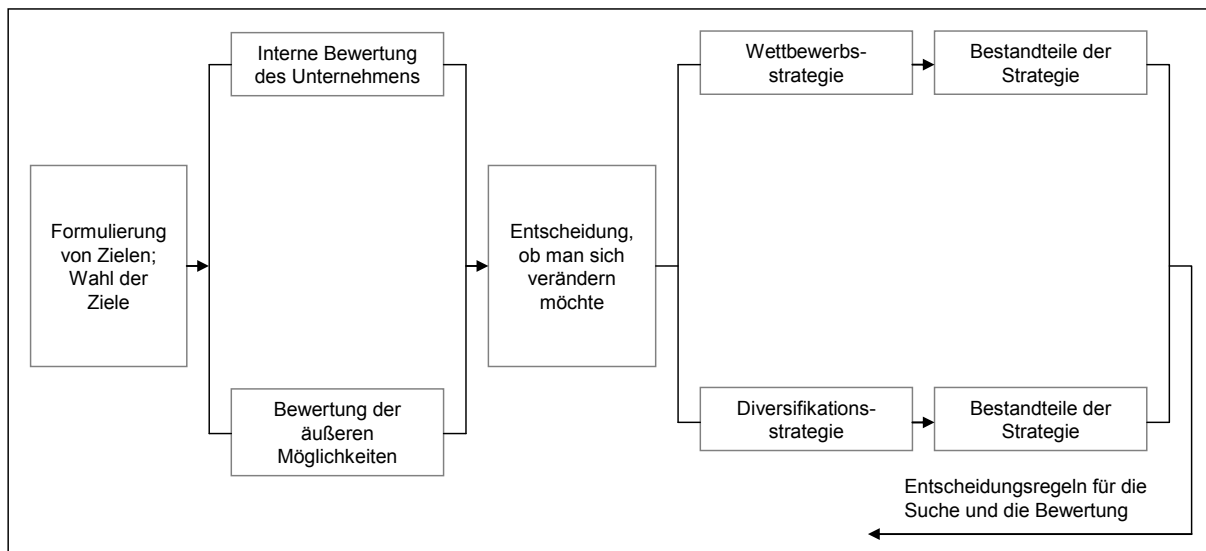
Formulierung von Zielen; Wahl der Ziele

Interne Bewertung des Unternehmens

Bewertung der äußeren Möglichkeiten

Entscheidung, ob man sich verändern möchte

Wettbewerbsstrategie

Bestandteile der Strategie

Diversifikationsstrategie

Bestandteile der Strategie

Entscheidungsregeln für die Suche und die Bewertung